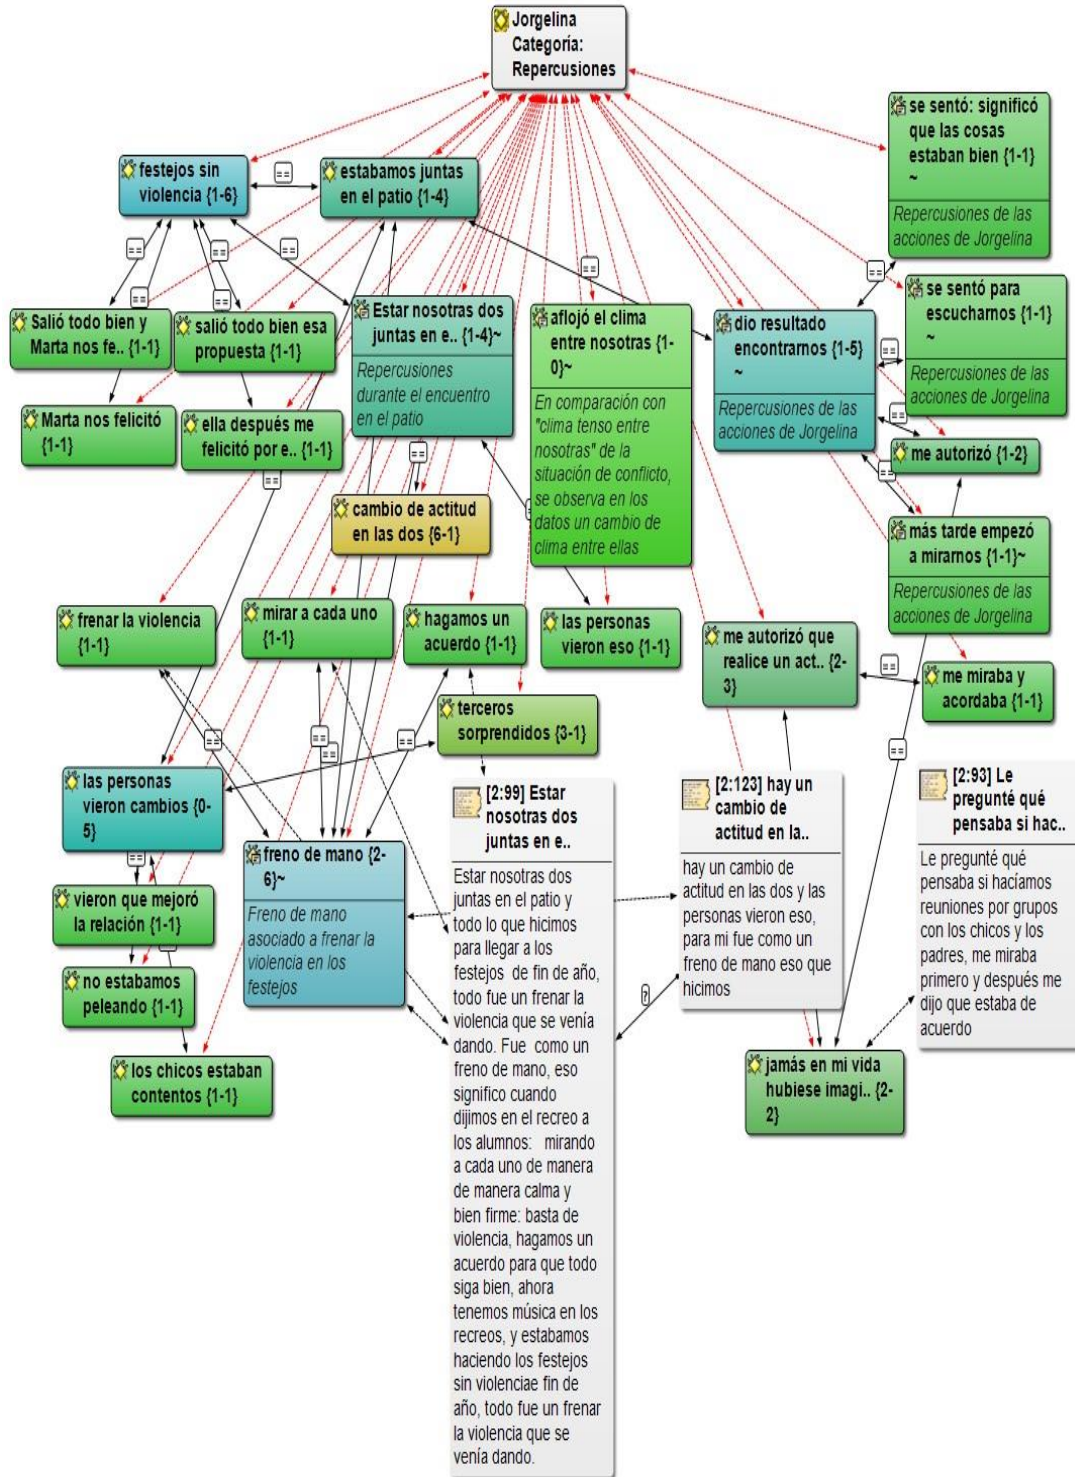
Jorgelina Categoría: Repercusiones

festejos sin violencia {1-6}

estabamos juntas en el patio {1-4}

se sentó: significó que las cosas estaban bien {1-1} ~

Repercusiones de las acciones de Jorgelina

se sentó para escucharnos {1-1} ~

Repercusiones de las acciones de Jorgelina

Salió todo bien y Marta nos fe.. {1-1}

salió todo bien esa propuesta {1-1}

Estar nosotras dos juntas en e.. {1-4}~

Repercusiones durante el encuentro en el patio

aflojó el clima entre nosotras {1-0}~

En comparación con "clima tenso entre nosotras" de la situación de conflicto, se observa en los datos un cambio de clima entre ellas

dio resultado encontrarnos {1-5} ~

Repercusiones de las acciones de Jorgelina

Marta nos felicitó {1-1}

ella después me felicitó por e.. {1-1}

me autorizó {1-2}

cambio de actitud en las dos {6-1}

más tarde empezó a mirarnos {1-1}~

Repercusiones de las acciones de Jorgelina

frenar la violencia {1-1}

mirar a cada uno {1-1}

hagamos un acuerdo {1-1}

las personas vieron eso {1-1}

me autorizó que realice un act.. {2-3}

me miraba y acordaba {1-1}

terceros sorprendidos {3-1}

las personas vieron cambios {0-5}

[2:99] Estar nosotras dos juntas en e..

Estar nosotras dos juntas en el patio y todo lo que hicimos para llegar a los festejos de fin de año, todo fue un frenar la violencia que se venía dando. Fue como un freno de mano, eso significo cuando dijimos en el recreo a los alumnos: mirando a cada uno de manera de manera calma y bien firme: basta de violencia, hagamos un acuerdo para que todo siga bien, ahora tenemos música en los recreos, y estabamos haciendo los festejos sin violenciae fin de año, todo fue un frenar la violencia que se venía dando.

[2:123] hay un cambio de actitud en la..

hay un cambio de actitud en las dos y las personas vieron eso, para mi fue como un freno de mano eso que hicimos

[2:93] Le pregunté qué pensaba si hac..

Le pregunté qué pensaba si hacíamos reuniones por grupos con los chicos y los padres, me miraba primero y después me dijo que estaba de acuerdo

freno de mano {2-6}~

Freno de mano asociado a frenar la violencia en los festejos

vieron que mejoró la relación {1-1}

no estabamos peleando {1-1}

los chicos estaban contentos {1-1}

jamás en mi vida hubiese imagi.. {2-2}